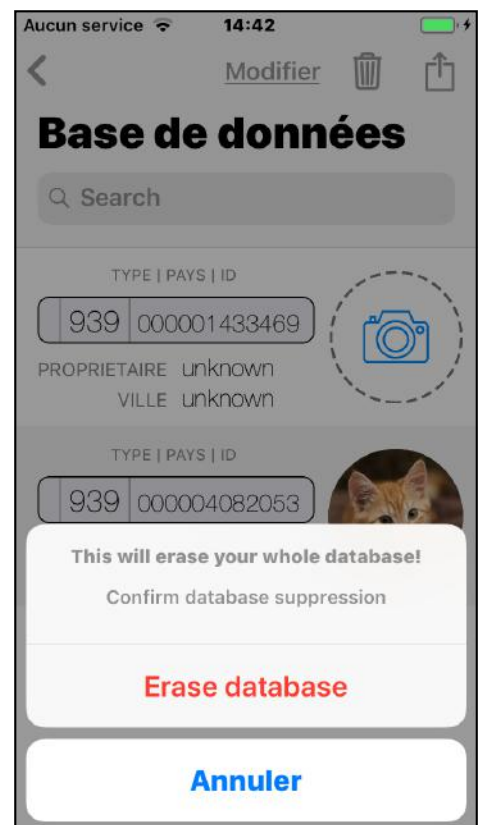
Aucun service 14:42

Modifier

Base de données

Search

TYPE | PAYS | ID

939 000001433469

PROPRIETAIRE unknown

VILLE unknown

TYPE | PAYS | ID

939 000004082053

This will erase your whole database!

Confirm database suppression

Erase database

Annuler